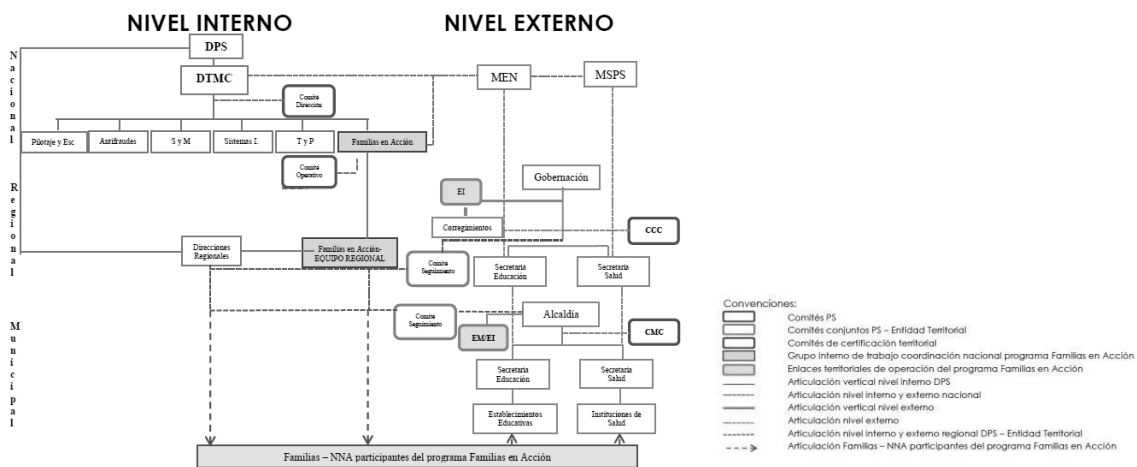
NIVEL INTERNO

NIVEL EXTERNO

Nacional

Regional

Municipal

DPS

DTMC

Comité Dirección

Pilotaje y Esc

Antifraudes

S y M

Sistemas I.

T y P

Familias en Acción

Comité Operativo

Direcciones Regionales

Familias en Acción-EQUIPO REGIONAL

MEN

MSPS

Gobernación

EI

Corregimientos

CCC

Comité Seguimiento

Secretaria Educación

Secretaria Salud

Comité Seguimiento

Alcaldía

EM/EI

CMC

Secretaria Educación

Secretaria Salud

Establecimientos Educativos

Instituciones de Salud

Familias – NNA participantes del programa Familias en Acción

Convenciones:
Comités PS
Comités conjuntos PS – Entidad Territorial
Comités de certificación territorial
Grupo Interno de trabajo coordinación nacional programa Familias en Acción
Enlaces territoriales de operación del programa Familias en Acción
Articulación vertical nivel interno DPS
Articulación nivel interno y externo nacional
Articulación vertical nivel externo
Articulación nivel externo
Articulación nivel interno y externo regional DPS – Entidad Territorial
Articulación Familias – NNA participantes del programa Familias en Acción